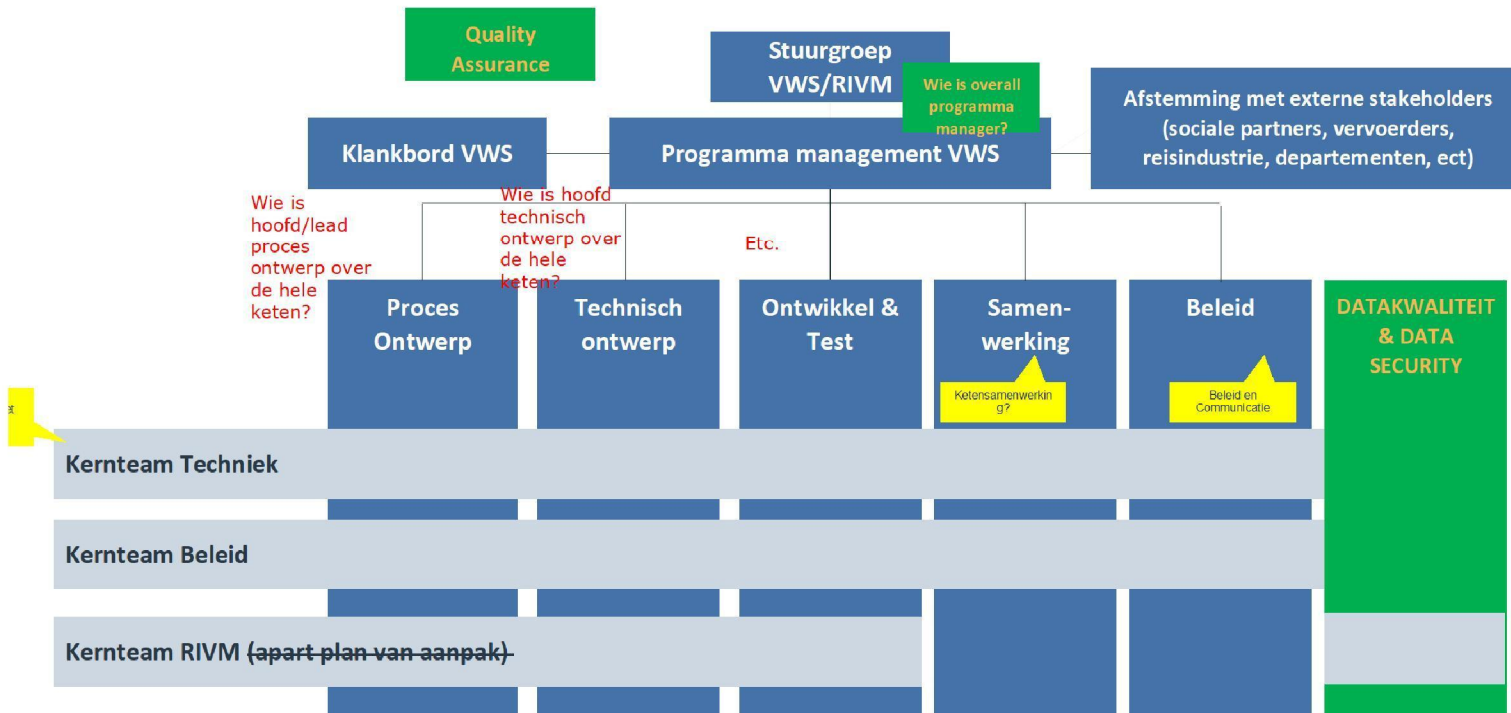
Quality Assurance

Stuurgroep VWS/RIVM

Wie is overall programma manager?

Afstemming met externe stakeholders (sociale partners, vervoerders, reisindustrie, departementen, ect)

Klankbord VWS

Programma management VWS

Wie is hoofd/lead proces ontwerp over de hele keten?

Wie is hoofd technisch ontwerp over de hele keten?

Etc.

Proces Ontwerp

Technisch ontwerp

Ontwikkel & Test

Samen-werking

Ketensamenwerking?

Beleid

Beleid en Communicatie

DATAKWALITEIT & DATA SECURITY

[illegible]

Kernteam Techniek

Kernteam Beleid

Kernteam RIVM ~~(apart plan van aanpak)~~